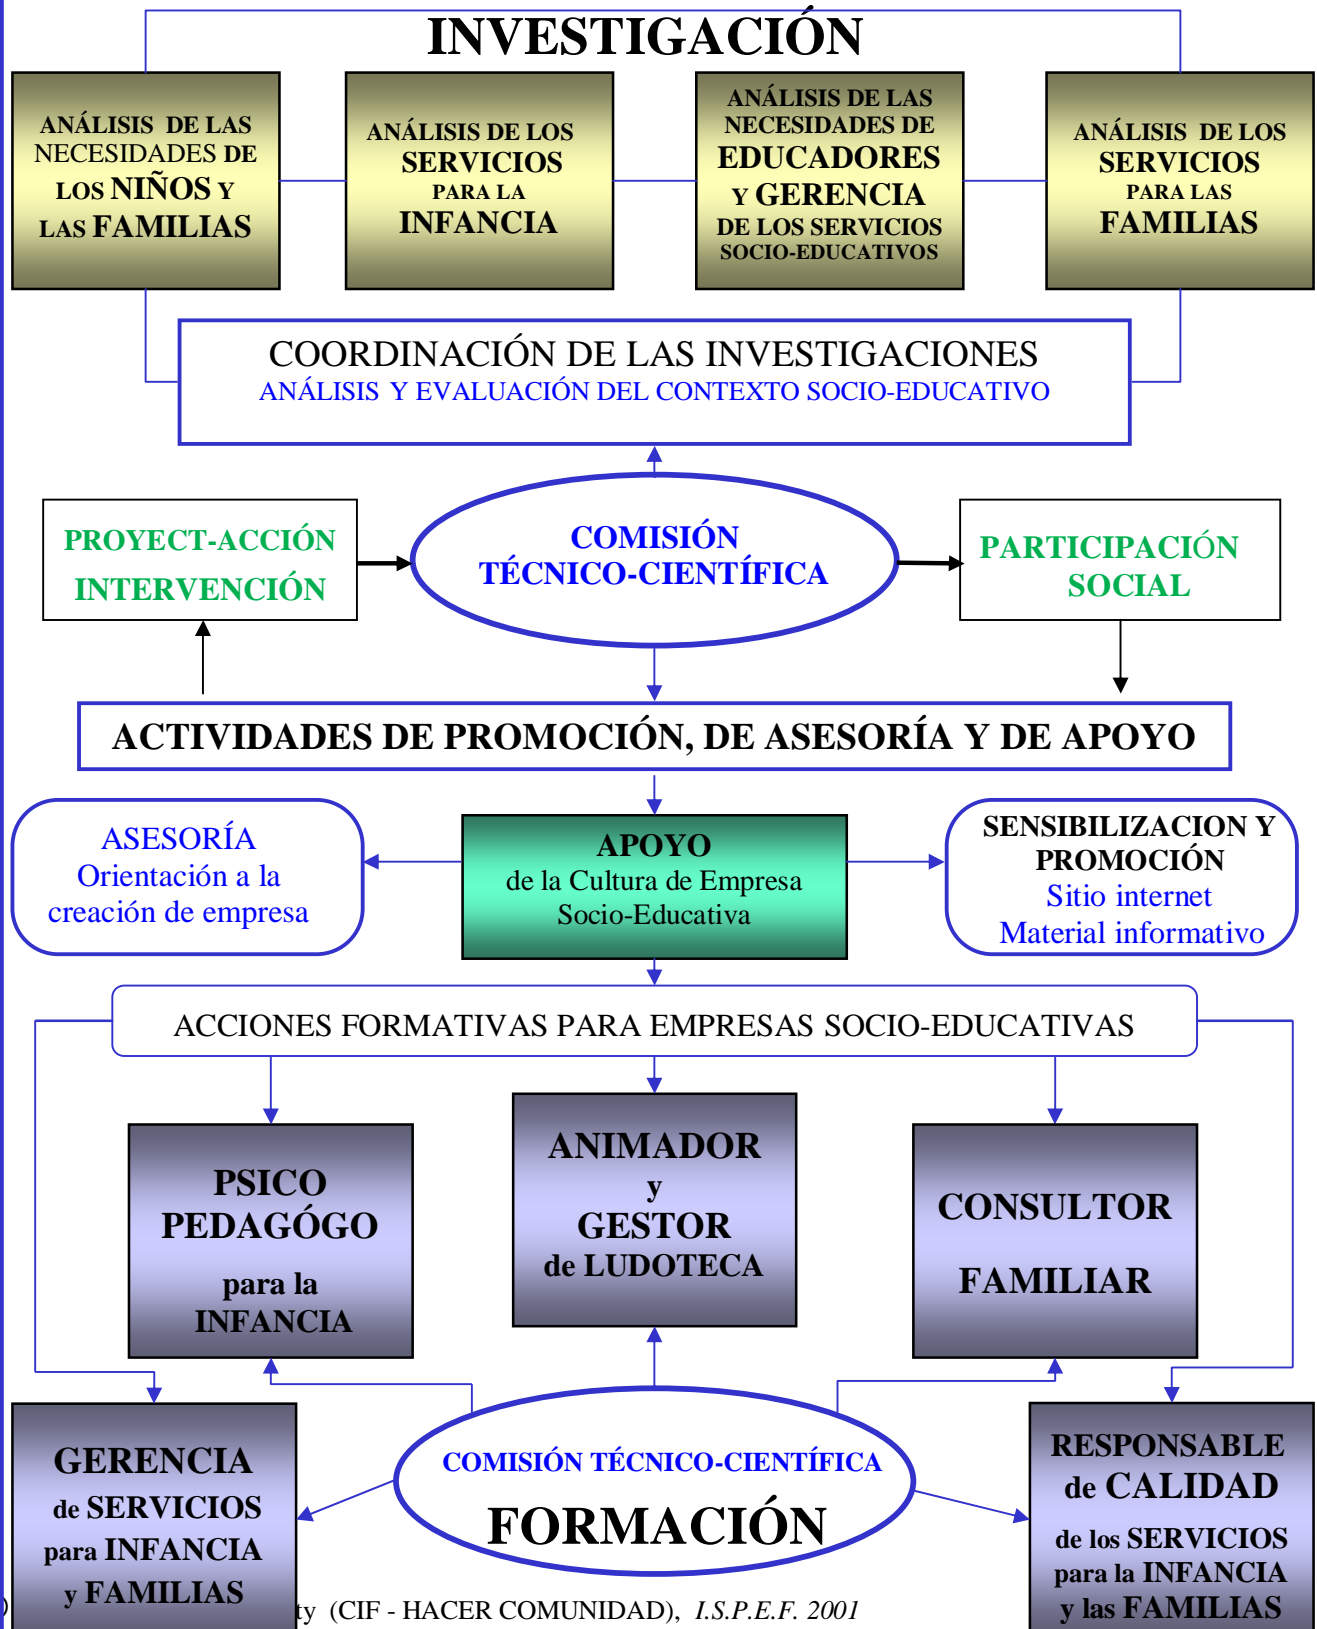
INVESTIGACIÓN

ANÁLISIS DE LAS NECESIDADES DE LOS NIÑOS Y LAS FAMILIAS

ANÁLISIS DE LOS SERVICIOS PARA LA INFANCIA

ANÁLISIS DE LAS NECESIDADES DE EDUCADORES Y GERENCIA DE LOS SERVICIOS SOCIO-EDUCATIVOS

ANÁLISIS DE LOS SERVICIOS PARA LAS FAMILIAS

COORDINACIÓN DE LAS INVESTIGACIONES
ANÁLISIS Y EVALUACIÓN DEL CONTEXTO SOCIO-EDUCATIVO

PROYECT-ACCIÓN INTERVENCIÓN

COMISIÓN TÉCNICO-CIENTÍFICA

PARTICIPACIÓN SOCIAL

ACTIVIDADES DE PROMOCIÓN, DE ASESORÍA Y DE APOYO

ASESORÍA
Orientación a la creación de empresa

APOYO
de la Cultura de Empresa Socio-Educativa

SENSIBILIZACION Y PROMOCIÓN
Sitio internet
Material informativo

ACCIONES FORMATIVAS PARA EMPRESAS SOCIO-EDUCATIVAS

PSICO PEDAGÓGO para la INFANCIA

ANIMADOR y GESTOR de LUDOTECA

CONSULTOR FAMILIAR

GERENCIA de SERVICIOS para INFANCIA y FAMILIAS

COMISIÓN TÉCNICO-CIENTÍFICA
FORMACIÓN

RESPONSABLE de CALIDAD de los SERVICIOS para la INFANCIA y las FAMILIAS

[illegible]ty (CIF - HACER COMUNIDAD), I.S.P.E.F. 2001